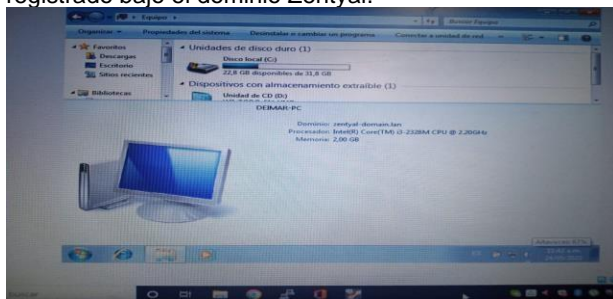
registrado bajo el dominio Zentyal.

Equipo

Buscar Equipo

Organizar ▾ Propiedades del sistema Desinstalar o cambiar un programa Conectar a unidad de red

Favoritos
Descargas
Escritorio
Sitios recientes

Bibliotecas

Unidades de disco duro (1)

Disco local (C:)
22,8 GB disponibles de 31,8 GB

Dispositivos con almacenamiento extraíble (1)

Unidad de CD (D:)

DEIMAR-PC

Dominio: zentyal-domain.lan
Procesador: Intel(R) Core(TM) i3-2328M CPU @ 2.20GHz
Memoria: 2,00 GB

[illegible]

Buscar